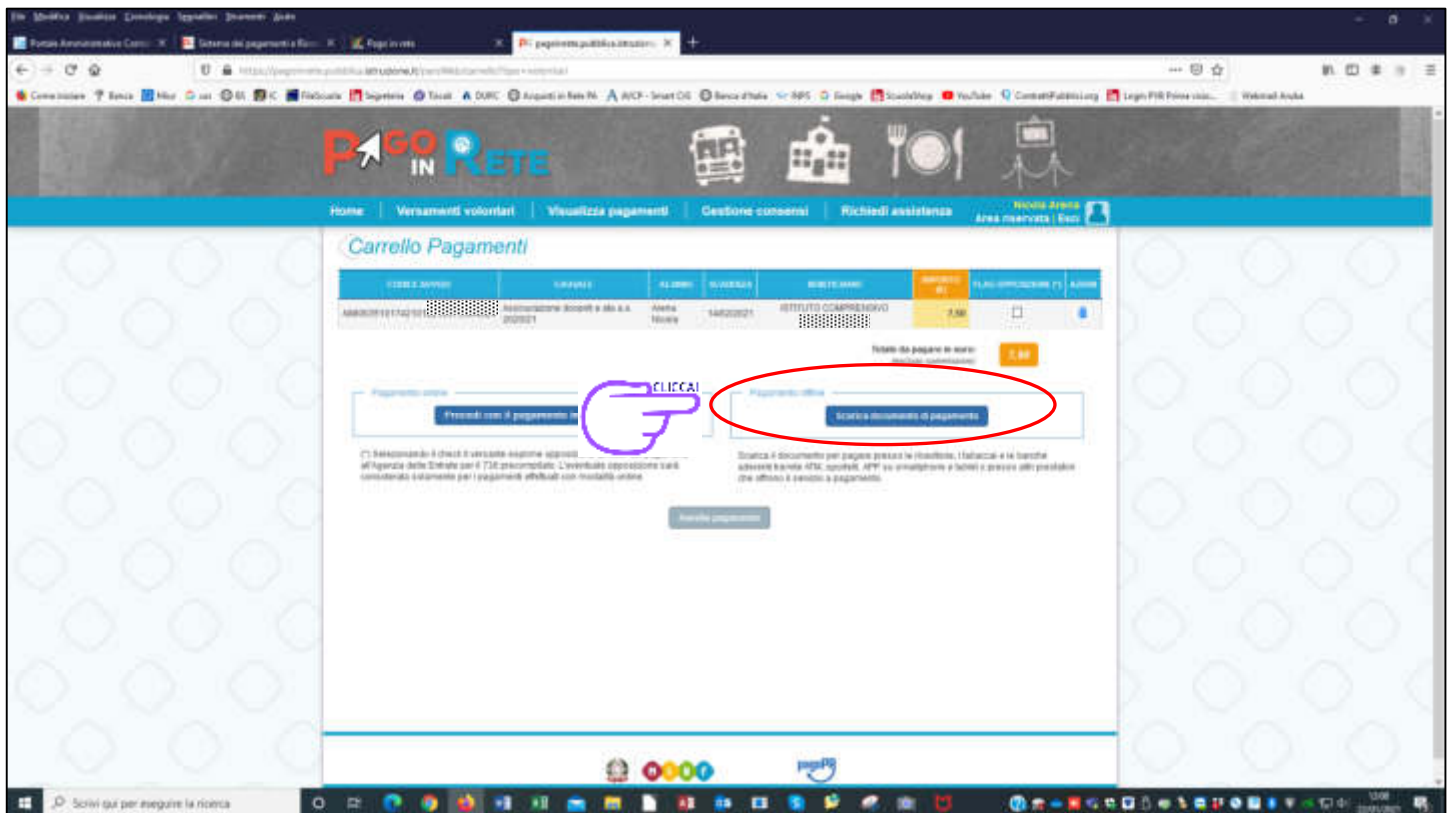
File Modifica Visualizza Cronologia Segnalibri Strumenti Aiuto

Portale Amministrativo Conti ×
Sistema dei pagamenti e Rim ×
Pago in rete ×
pagoinrete.pubblica.istruzion ×

https://pagoinrete.pubblica.istruzione.it/parsWeb/carrello?tipo=volontari

Come iniziare · Banca · Miur · cas · IIS · IC · FileScuola · Segreteria · Fiscali · DURC · Acquisti in Rete PA · AVCP - Smart CIG · Banca d'Italia · INPS · Google · ScuolaShop · YouTube · ContrattiPubblici.org · Leggo PIR Prime visio... · Webmail Aruba

PAGO IN RETE

Home | Versamenti volontari | Visualizza pagamenti | Gestione consensi | Richiedi assistenza

Nicola Arena
Area riservata | Esci

Carrello Pagamenti

| CODICE AVVISO | CAUSALE | ALUNNO | SCADENZA | BENEFICIARIO | IMPORTO (€) | FLAG OPPOSIZIONE (*) | AZIONI |
|---|---|---|---|---|---|---|---|
| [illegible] | Assicurazione docenti e ata a.s. 2020/21 | Arena Nicola | 14/02/2021 | ISTITUTO COMPRENSIVO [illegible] | 7,50 | ☐ | |

Totale da pagare in euro:
(escluse commissioni)
7,50

Pagamento online
Procedi con il pagamento im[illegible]

CLICCA!

(*) Selezionando il check il versante esprime opposizi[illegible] all'Agenzia delle Entrate per il 730 precompilato. L'eventuale opposizione sarà considerata solamente per i pagamenti effettuati con modalità online

Pagamento offline
Scarica documento di pagamento

Scarica il documento per pagare presso le ricevitorie, i tabaccai e le banche aderenti tramite ATM, sportelli, APP su smartphone e tablet o presso altri prestatori che offrono il servizio di pagamento.

Annulla pagamento

pagoPA

Scrivi qui per eseguire la ricerca

13:08
22/01/2021